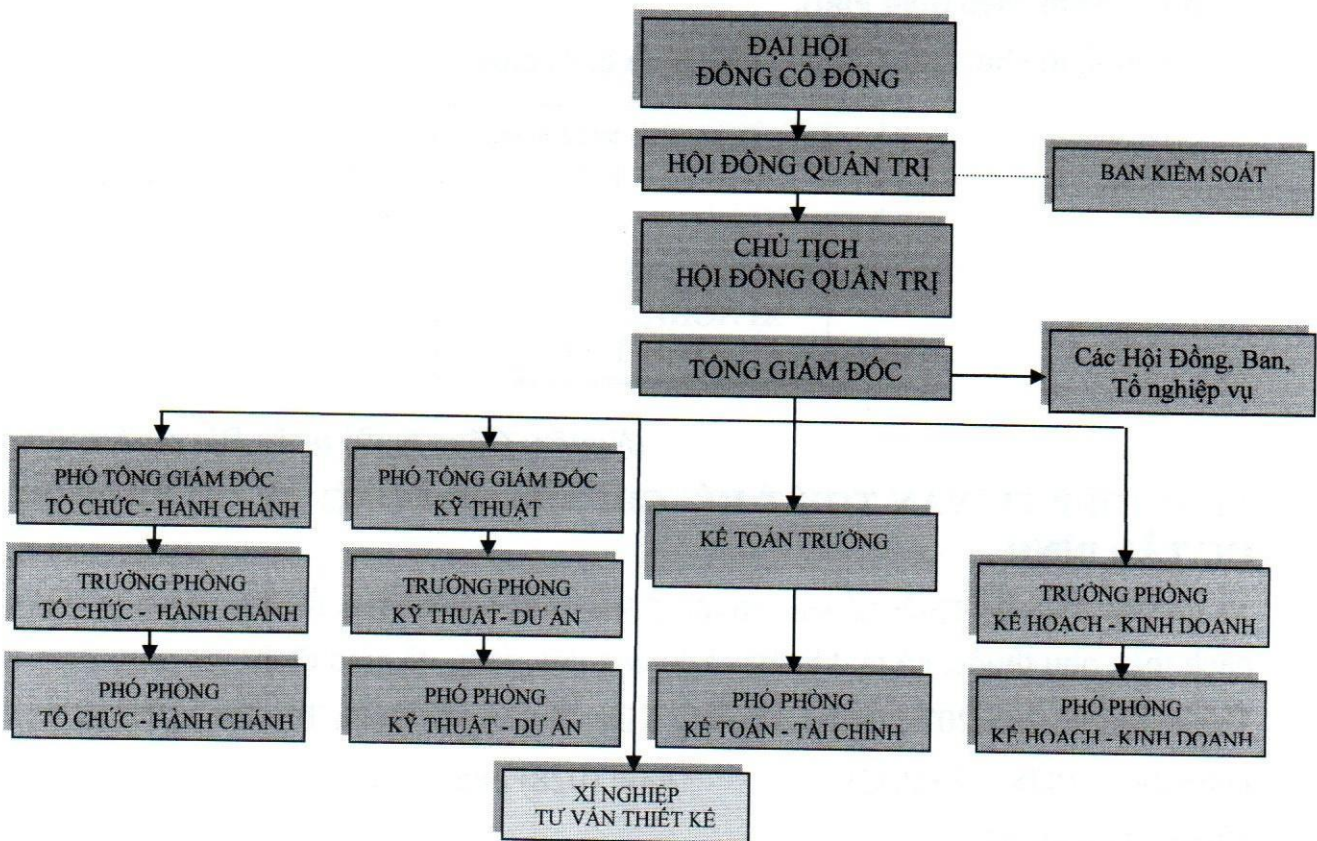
ĐẠI HỘI ĐỒNG CỔ ĐÔNG

HỘI ĐỒNG QUẢN TRỊ

BAN KIỂM SOÁT

CHỦ TỊCH HỘI ĐỒNG QUẢN TRỊ

TỔNG GIÁM ĐỐC

Các Hội Đồng, Ban, Tổ nghiệp vụ

PHÓ TỔNG GIÁM ĐỐC TỔ CHỨC - HÀNH CHÁNH

PHÓ TỔNG GIÁM ĐỐC KỸ THUẬT

KẾ TOÁN TRƯỞNG

TRƯỞNG PHÒNG TỔ CHỨC - HÀNH CHÁNH

TRƯỞNG PHÒNG KỸ THUẬT- DỰ ÁN

TRƯỞNG PHÒNG KẾ HOẠCH - KINH DOANH

PHÓ PHÒNG TỔ CHỨC - HÀNH CHÁNH

PHÓ PHÒNG KỸ THUẬT - DỰ ÁN

PHÓ PHÒNG KẾ TOÁN - TÀI CHÍNH

PHÓ PHÒNG KẾ HOẠCH - KINH DOANH

XÍ NGHIỆP TƯ VẤN THIẾT KẾ